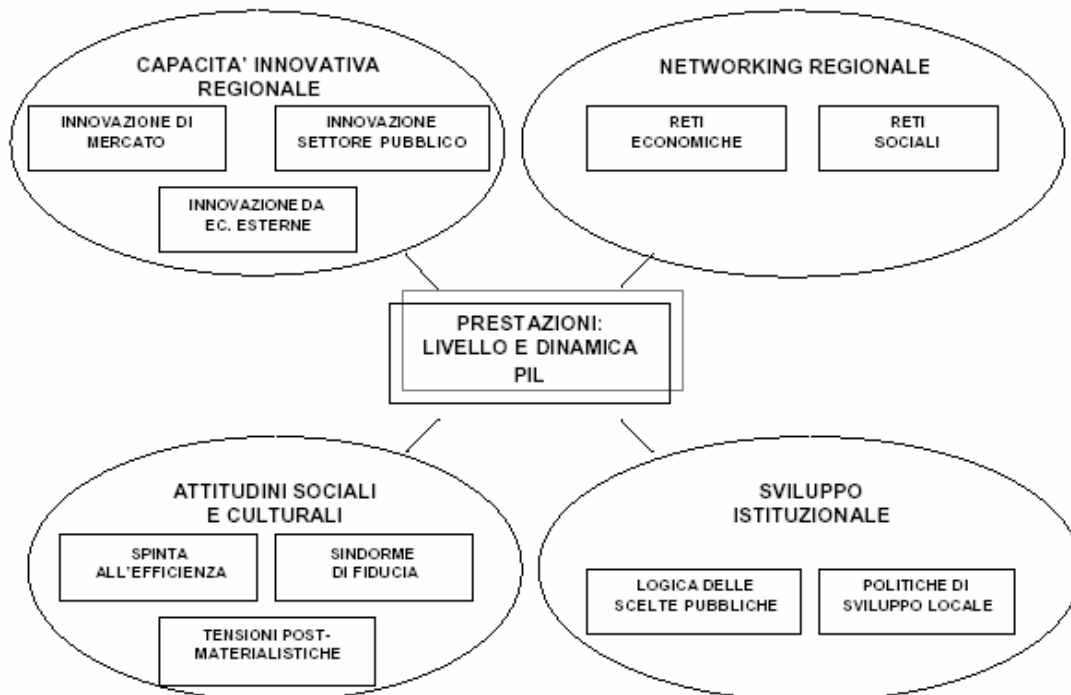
CAPACITA' INNOVATIVA REGIONALE

INNOVAZIONE DI MERCATO

INNOVAZIONE SETTORE PUBBLICO

INNOVAZIONE DA EC. ESTERNE

NETWORKING REGIONALE

RETI ECONOMICHE

RETI SOCIALI

PRESTAZIONI: LIVELLO E DINAMICA PIL

ATTITUDINI SOCIALI E CULTURALI

SPINTA ALL'EFFICIENZA

SINDORME DI FIDUCIA

TENSIONI POST-MATERIALISTICHE

SVILUPPO ISTITUZIONALE

LOGICA DELLE SCELTE PUBBLICHE

POLITICHE DI SVILUPPO LOCALE